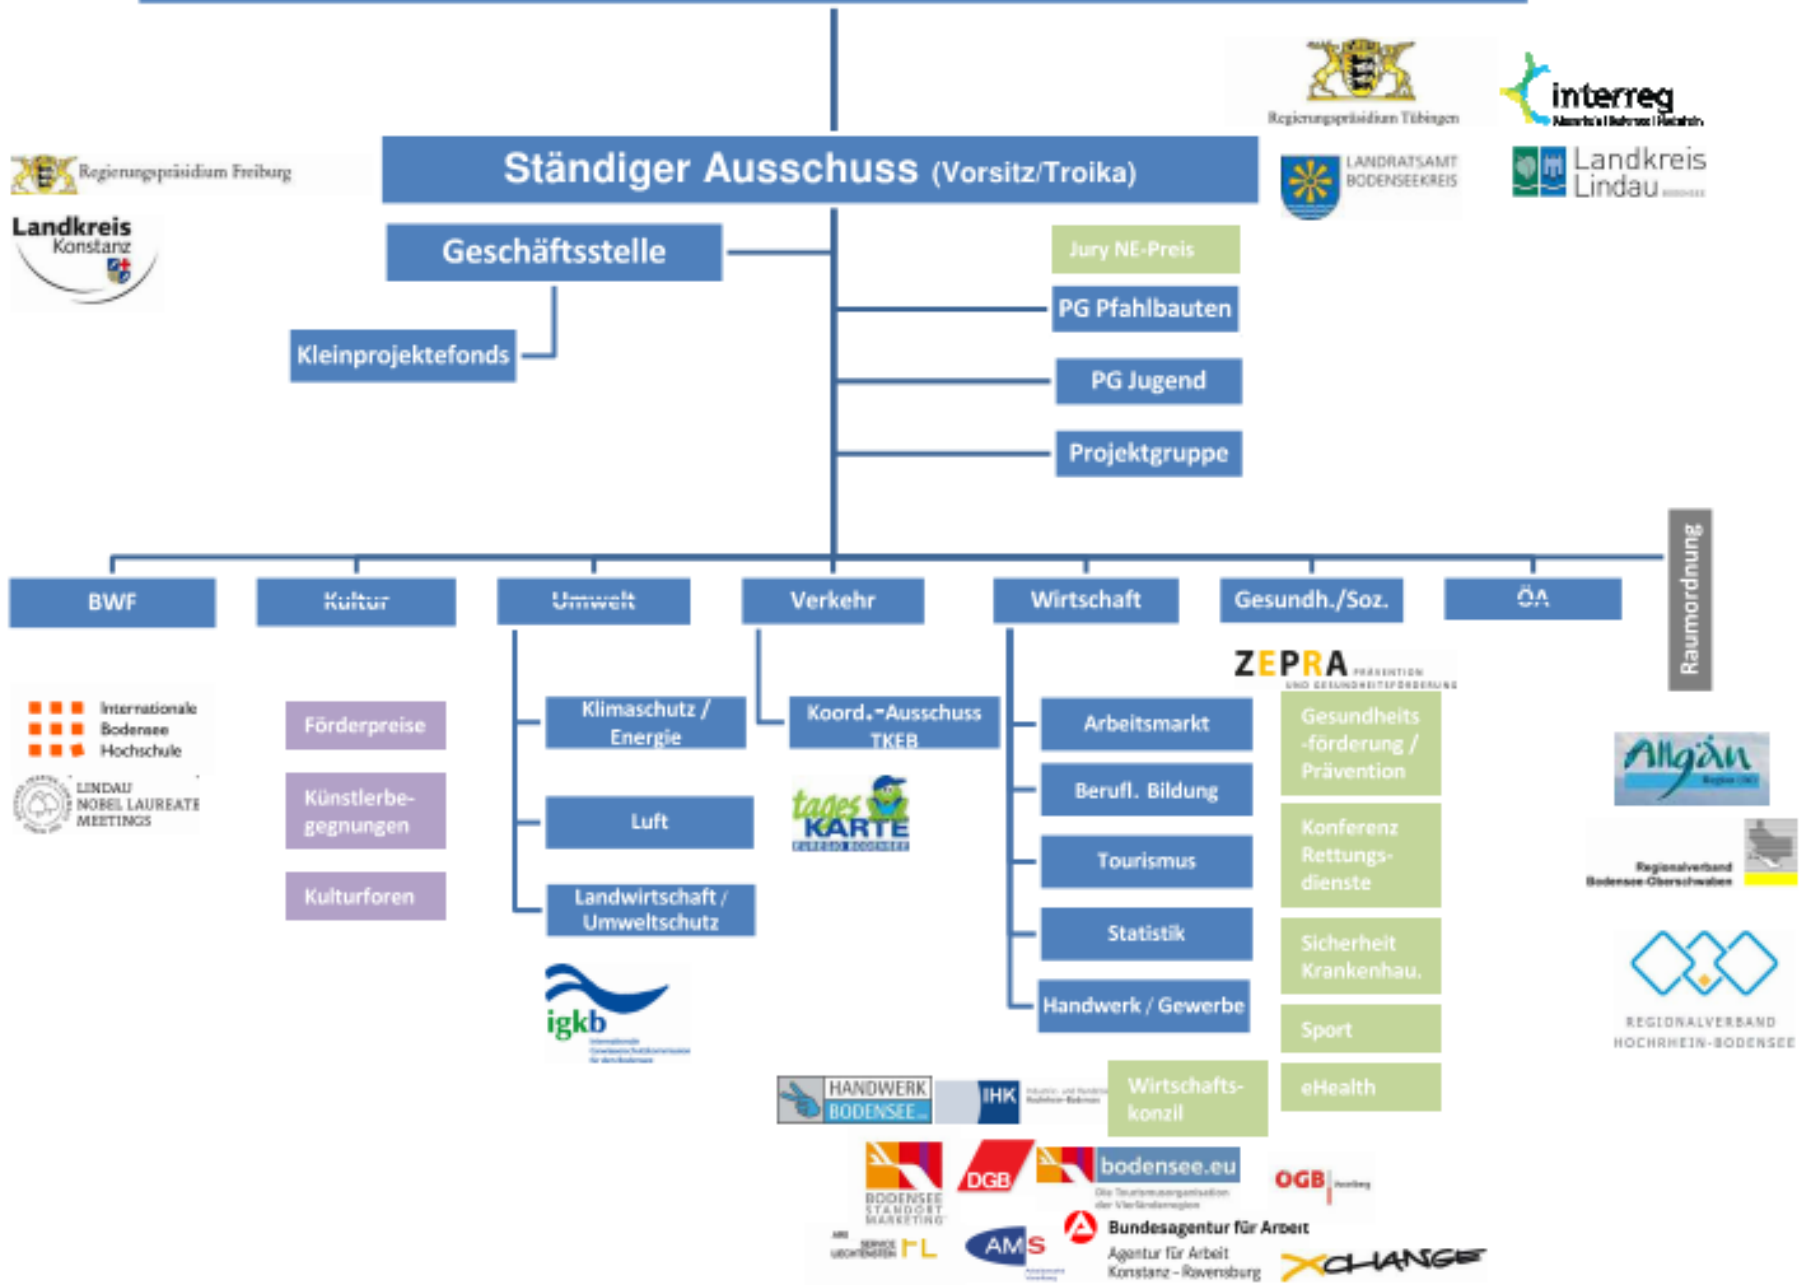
Regierungspräsidium Tübingen

interreg

Ständiger Ausschuss (Vorsitz/Troika)

Regierungspräsidium Freiburg

LANDRATSAMT BODENSEEKREIS

Landkreis Lindau

Landkreis Konstanz

Geschäftsstelle

Jury NE-Preis

PG Pfahlbauten

Kleinprojektefonds

PG Jugend

Projektgruppe

Raumordnung

| BWF | Kultur | Umwelt | Verkehr | Wirtschaft | Gesundh./Soz. | ÖA |
|---|---|---|---|---|---|---|

ZEPRA PRÄVENTION UND GESUNDHEITSFÖRDERUNG

Internationale Bodensee Hochschule

Förderpreise

Klimaschutz / Energie

Koord.-Ausschuss TKEB

Arbeitsmarkt

Gesundheits -förderung / Prävention

Allgäu

LINDAU NOBEL LAUREATE MEETINGS

Künstlerbegegnungen

Luft

tages KARTE

Berufl. Bildung

Konferenz Rettungsdienste

Regionalverband Bodensee-Oberschwaben

Kulturforen

Landwirtschaft / Umweltschutz

Tourismus

Statistik

Sicherheit Krankenhau.

REGIONALVERBAND HOCHRHEIN-BODENSEE

igkb

Handwerk / Gewerbe

Sport

HANDWERK BODENSEE

IHK

Wirtschaftskonzil

eHealth

BODENSEE STANDORT MARKETING

DGB

bodensee.eu

ÖGB

AMS

Bundesagentur für Arbeit

Agentur für Arbeit Konstanz – Ravensburg

FL

XCHANGE